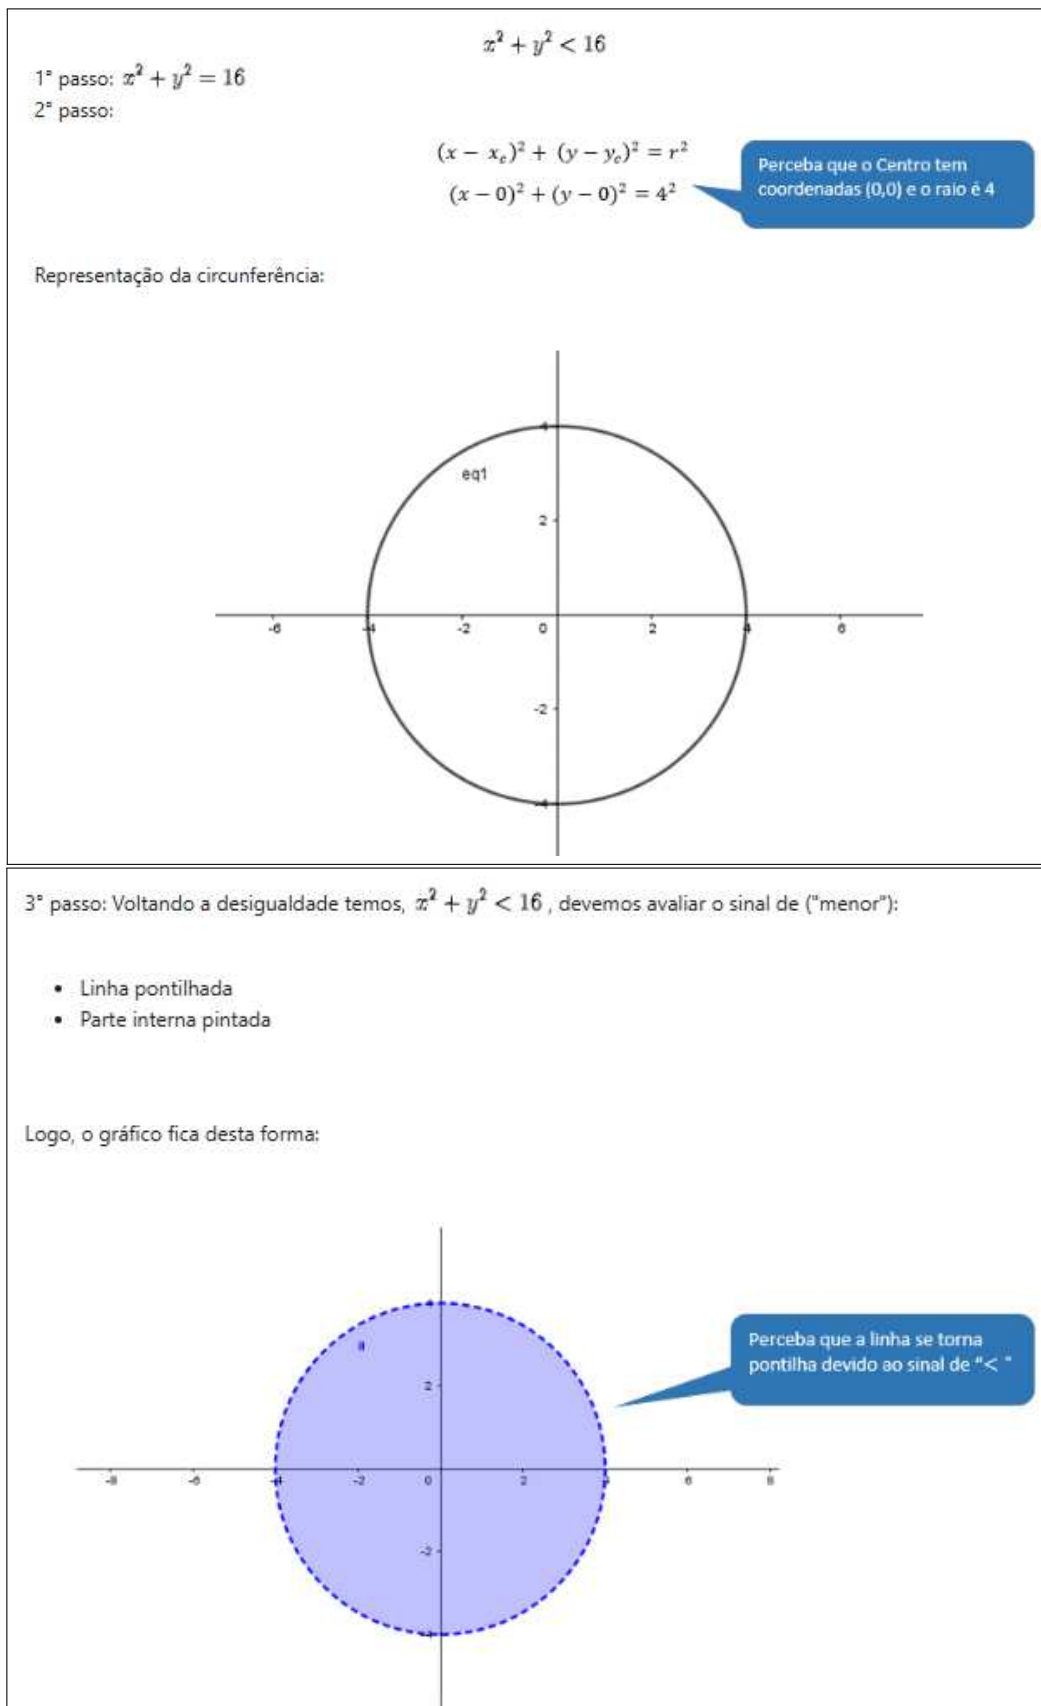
$x^2 + y^2 < 16$

1° passo: $x^2 + y^2 = 16$
2° passo:

$(x - x_c)^2 + (y - y_c)^2 = r^2$
$(x - 0)^2 + (y - 0)^2 = 4^2$

Perceba que o Centro tem coordenadas (0,0) e o raio é 4

Representação da circunferência:

eq1
4
2
-6
-4
-2
0
2
4
6
-2
-4

3° passo: Voltando a desigualdade temos, $x^2 + y^2 < 16$ , devemos avaliar o sinal de ("menor"):

• Linha pontilhada
• Parte interna pintada

Logo, o gráfico fica desta forma:

a
2
-8
-6
-4
-2
0
2
4
6
8
-2

Perceba que a linha se torna pontilha devido ao sinal de "< "